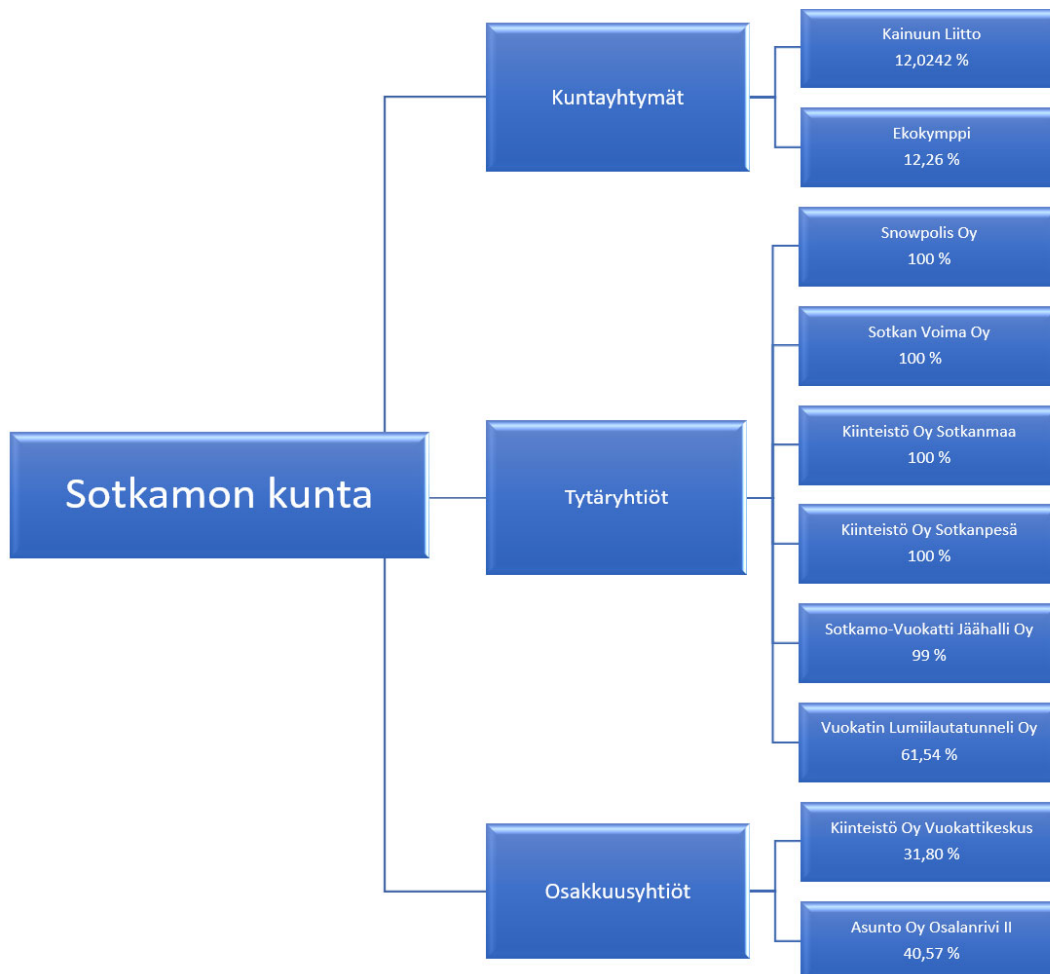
Sotkamon kunta

Kuntayhtymät

Kainuun Liitto
12,0242 %

Ekokymppi
12,26 %

Tytäryhtiöt

Snowpolis Oy
100 %

Sotkan Voima Oy
100 %

Kiinteistö Oy Sotkanmaa
100 %

Kiinteistö Oy Sotkanpesä
100 %

Sotkamo-Vuokatti Jäähalli Oy
99 %

Vuokatin Lumiilautatunneli Oy
61,54 %

Osakkuusyhtiöt

Kiinteistö Oy Vuokattikeskus
31,80 %

Asunto Oy Osalanrivi II
40,57 %